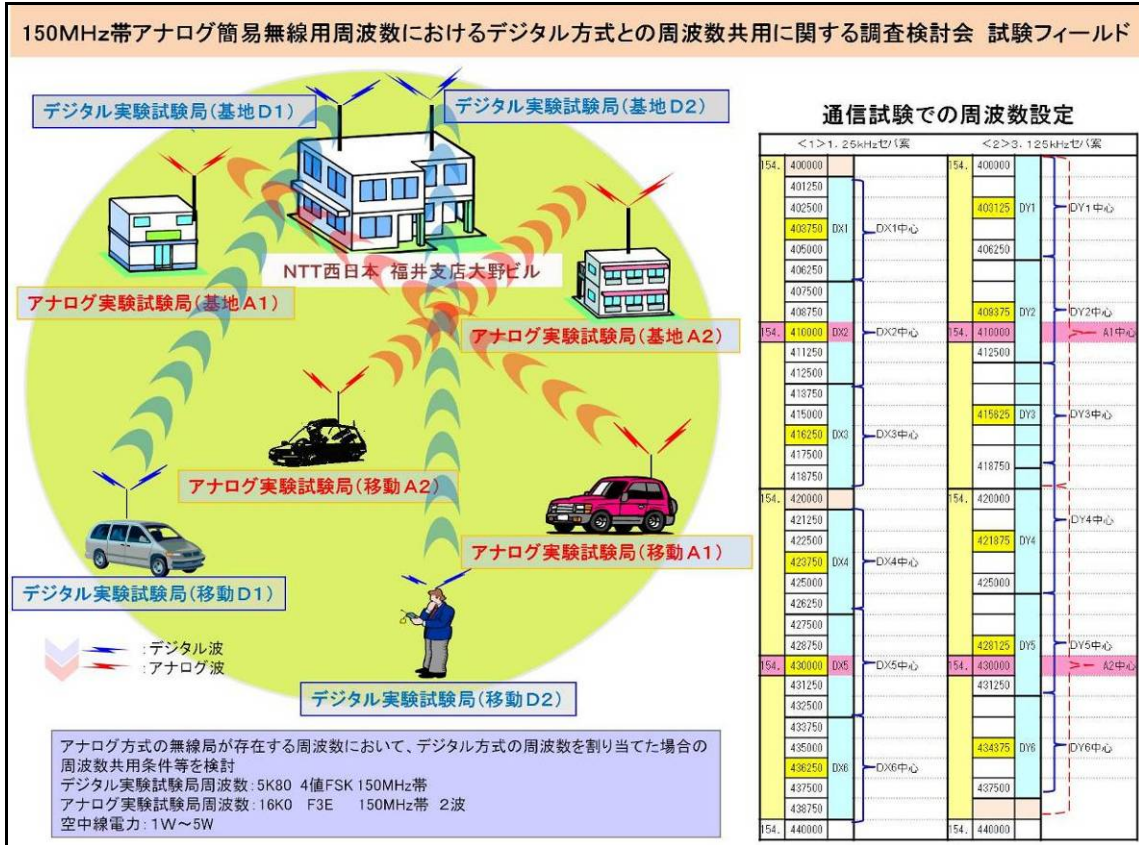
150MHz帯アナログ簡易無線用周波数におけるデジタル方式との周波数共用に関する調査検討会 試験フィールド

デジタル実験試験局(基地D1)

デジタル実験試験局(基地D2)

NTT西日本 福井支店大野ビル

アナログ実験試験局(基地A1)

アナログ実験試験局(基地A2)

アナログ実験試験局(移動A2)

アナログ実験試験局(移動A1)

デジタル実験試験局(移動D1)

デジタル実験試験局(移動D2)

:デジタル波
:アナログ波

アナログ方式の無線局が存在する周波数において、デジタル方式の周波数を割り当てた場合の周波数共用条件等を検討
デジタル実験試験局周波数:5K80 4値FSK 150MHz帯
アナログ実験試験局周波数:16K0 F3E 150MHz帯 2波
空中線電力:1W~5W

通信試験での周波数設定

| <1>1.25kHzセパ案 | | | | <2>3.125kHzセパ案 | | | |
|---|---|---|---|---|---|---|---|
| 154. | 400000 | | | 154. | 400000 | | |
| | 401250 | | | | | | |
| | 402500 | | | | 403125 | DY1 | DY1中心 |
| | 403750 | DX1 | DX1中心 | | | | |
| | 405000 | | | | 406250 | | |
| | 406250 | | | | | | |
| | 407500 | | | | | | |
| | 408750 | | | | 409375 | DY2 | DY2中心 |
| 154. | 410000 | DX2 | DX2中心 | 154. | 410000 | | A1中心 |
| | 411250 | | | | 412500 | | |
| | 412500 | | | | | | |
| | 413750 | | | | | | |
| | 415000 | | | | 415625 | DY3 | DY3中心 |
| | 416250 | DX3 | DX3中心 | | | | |
| | 417500 | | | | 418750 | | |
| | 418750 | | | | | | |
| 154. | 420000 | | | 154. | 420000 | | |
| | 421250 | | | | | | DY4中心 |
| | 422500 | | | | 421875 | DY4 | |
| | 423750 | DX4 | DX4中心 | | | | |
| | 425000 | | | | 425000 | | |
| | 426250 | | | | | | |
| | 427500 | | | | | | |
| | 428750 | | | | 428125 | DY5 | DY5中心 |
| 154. | 430000 | DX5 | DX5中心 | 154. | 430000 | | A2中心 |
| | 431250 | | | | 431250 | | |
| | 432500 | | | | | | |
| | 433750 | | | | | | |
| | 435000 | | | | 434375 | DY6 | DY6中心 |
| | 436250 | DX6 | DX6中心 | | | | |
| | 437500 | | | | 437500 | | |
| | 438750 | | | | | | |
| 154. | 440000 | | | 154. | 440000 | | |